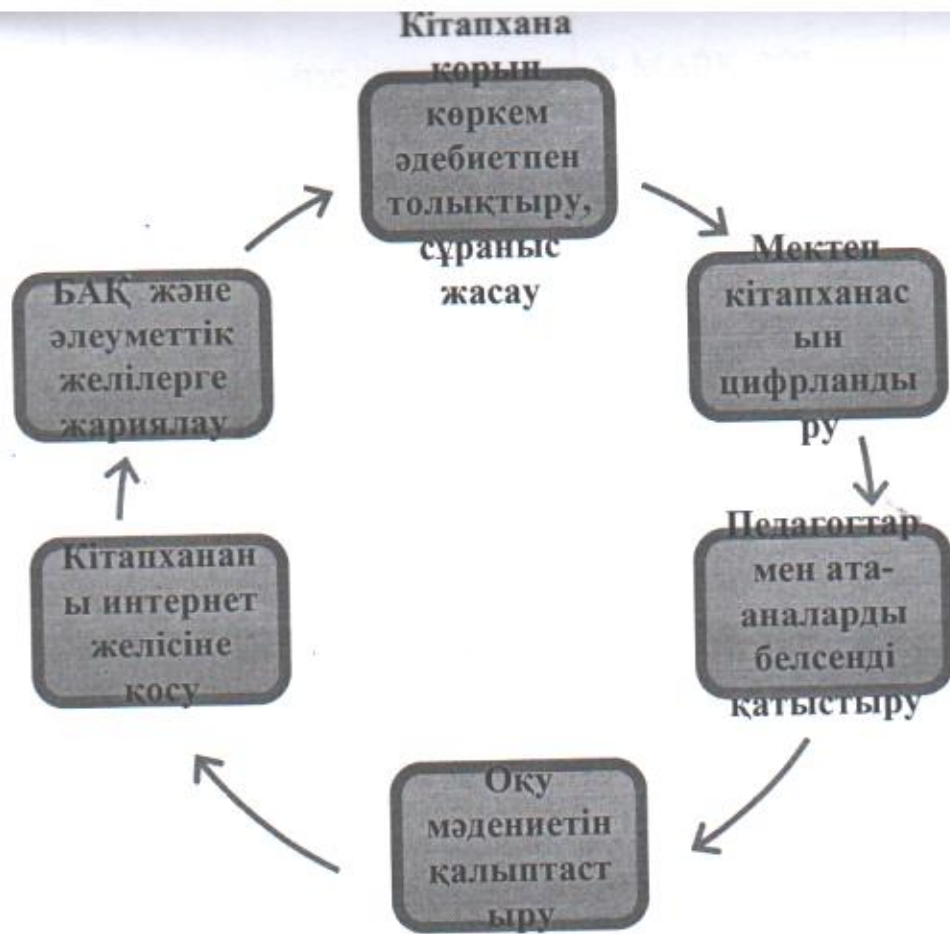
Кітапхана қорын көркем әдебиетпен толықтыру, сұраныс жасау

Мектеп кітапханасын цифрландыру

Педагогтармен ата-аналарды белсенді қатыстыру

Оқу мәдениетін қалыптастыру

Кітапхананы интернет желісіне қосу

БАҚ және әлеуметтік желілерге жариялау